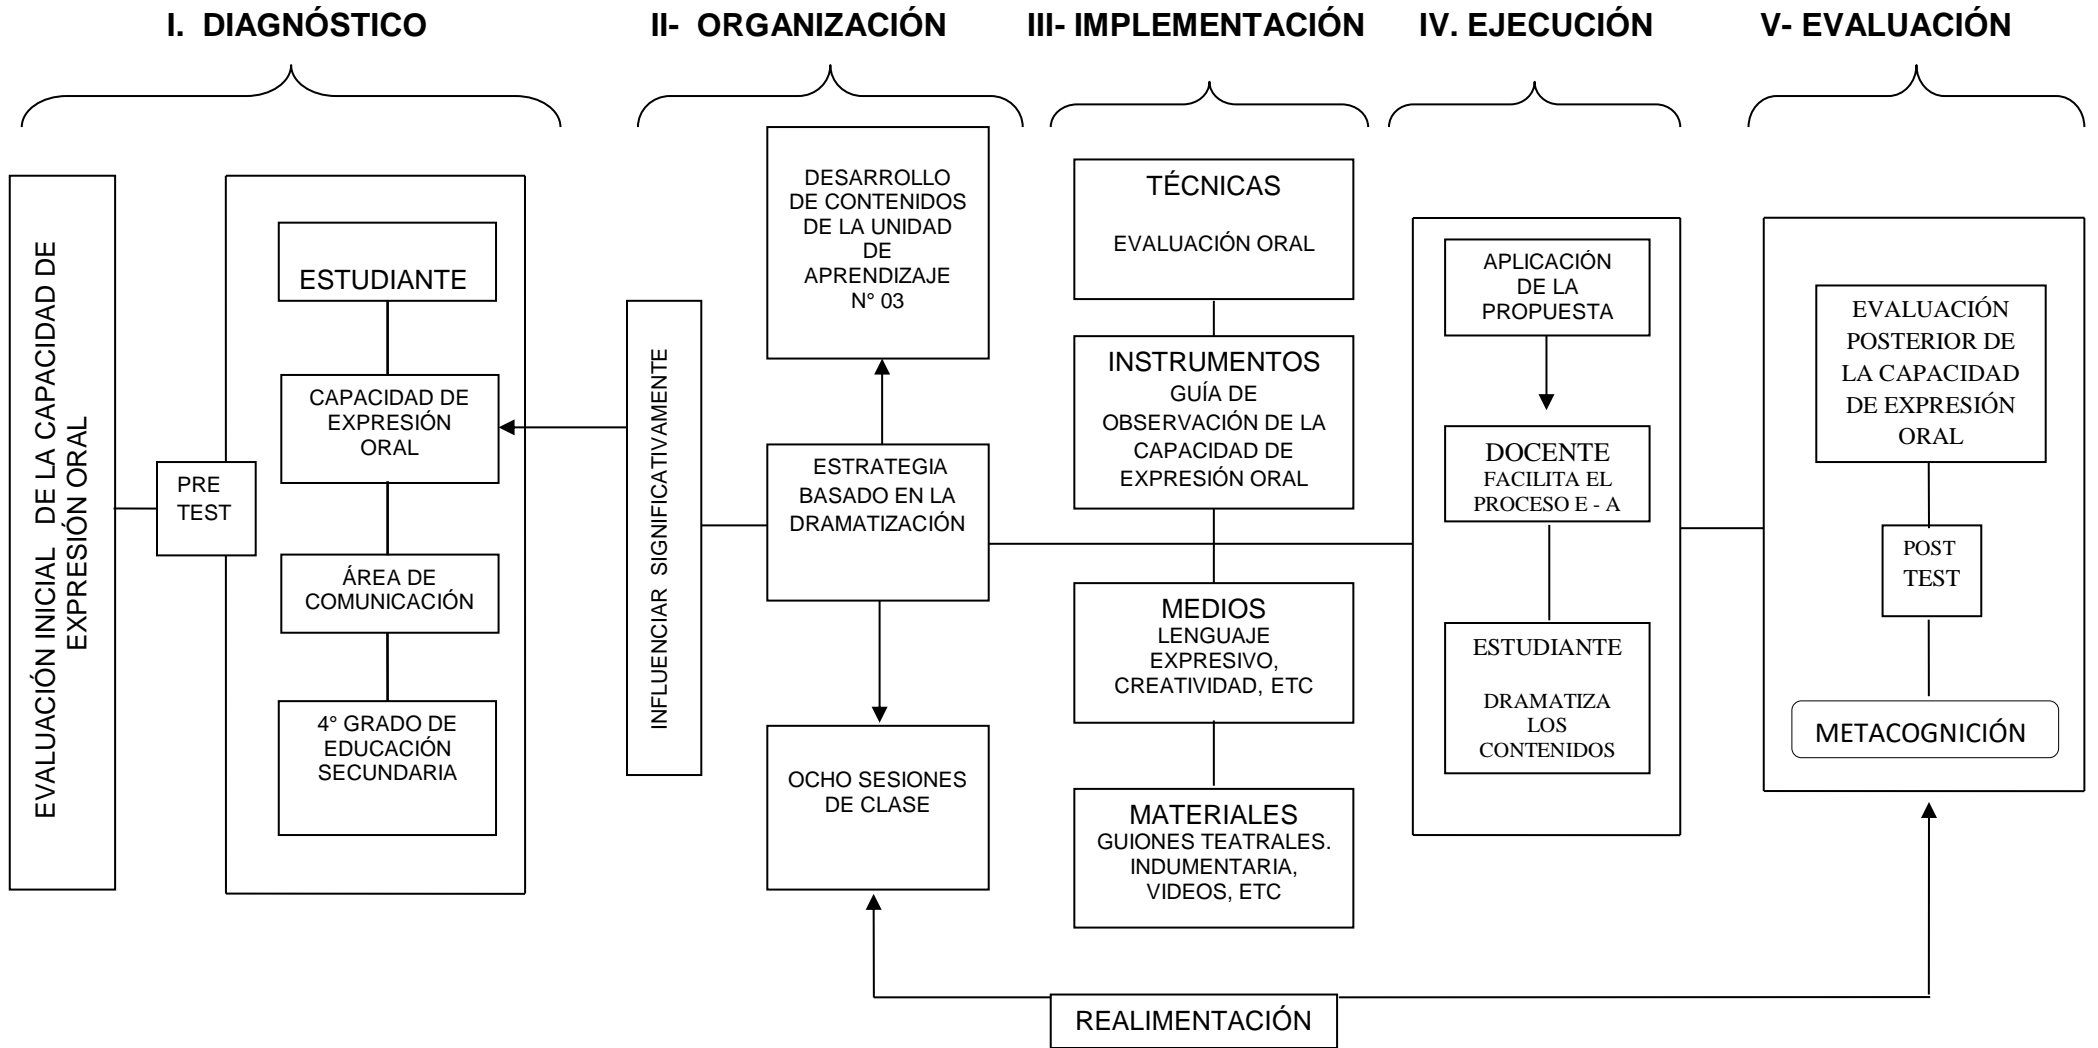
I. DIAGNÓSTICO

II- ORGANIZACIÓN

III- IMPLEMENTACIÓN

IV. EJECUCIÓN

V- EVALUACIÓN

EVALUACIÓN INICIAL DE LA CAPACIDAD DE EXPRESIÓN ORAL

PRE TEST

ESTUDIANTE

CAPACIDAD DE EXPRESIÓN ORAL

ÁREA DE COMUNICACIÓN

4° GRADO DE EDUCACIÓN SECUNDARIA

INFLUENCIAR SIGNIFICATIVAMENTE

DESARROLLO DE CONTENIDOS DE LA UNIDAD DE APRENDIZAJE N° 03

ESTRATEGIA BASADO EN LA DRAMATIZACIÓN

OCHO SESIONES DE CLASE

TÉCNICAS
EVALUACIÓN ORAL

INSTRUMENTOS
GUÍA DE OBSERVACIÓN DE LA CAPACIDAD DE EXPRESIÓN ORAL

MEDIOS
LENGUAJE EXPRESIVO, CREATIVIDAD, ETC

MATERIALES
GUIONES TEATRALES. INDUMENTARIA, VIDEOS, ETC

APLICACIÓN DE LA PROPUESTA

DOCENTE
FACILITA EL PROCESO E - A

ESTUDIANTE
DRAMATIZA LOS CONTENIDOS

EVALUACIÓN POSTERIOR DE LA CAPACIDAD DE EXPRESIÓN ORAL

POST TEST

METACOGNICIÓN

REALIMENTACIÓN